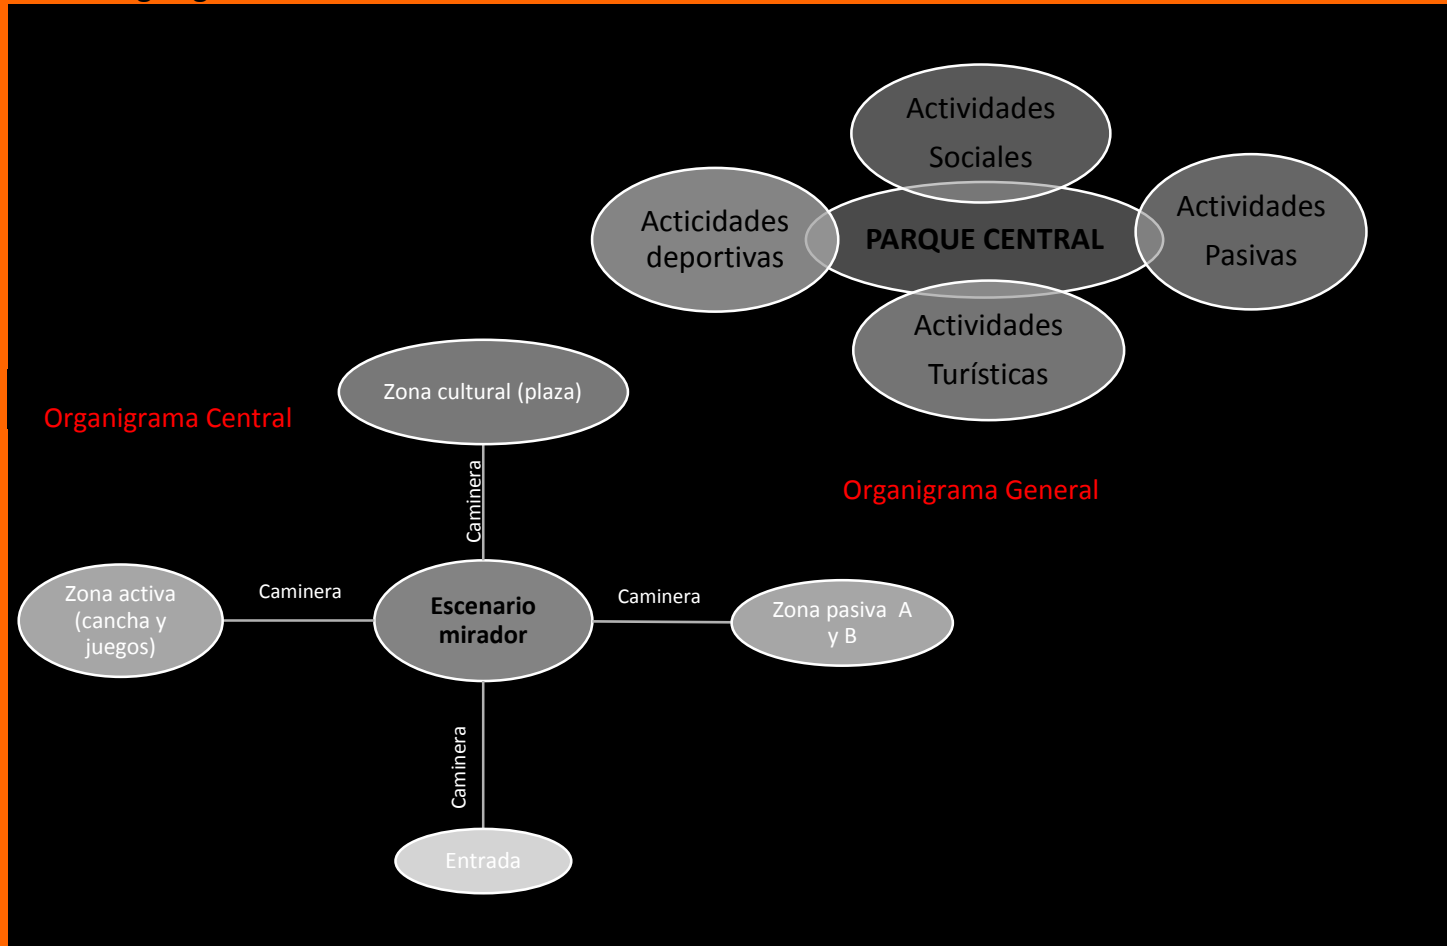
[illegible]

Actividades Sociales

Acticidades deportivas

PARQUE CENTRAL

Actividades Pasivas

Actividades Turísticas

Organigrama General

Zona cultural (plaza)

Organigrama Central

Caminera

Zona activa (cancha y juegos)

Caminera

Escenario mirador

Caminera

Zona pasiva A y B

Caminera

Entrada